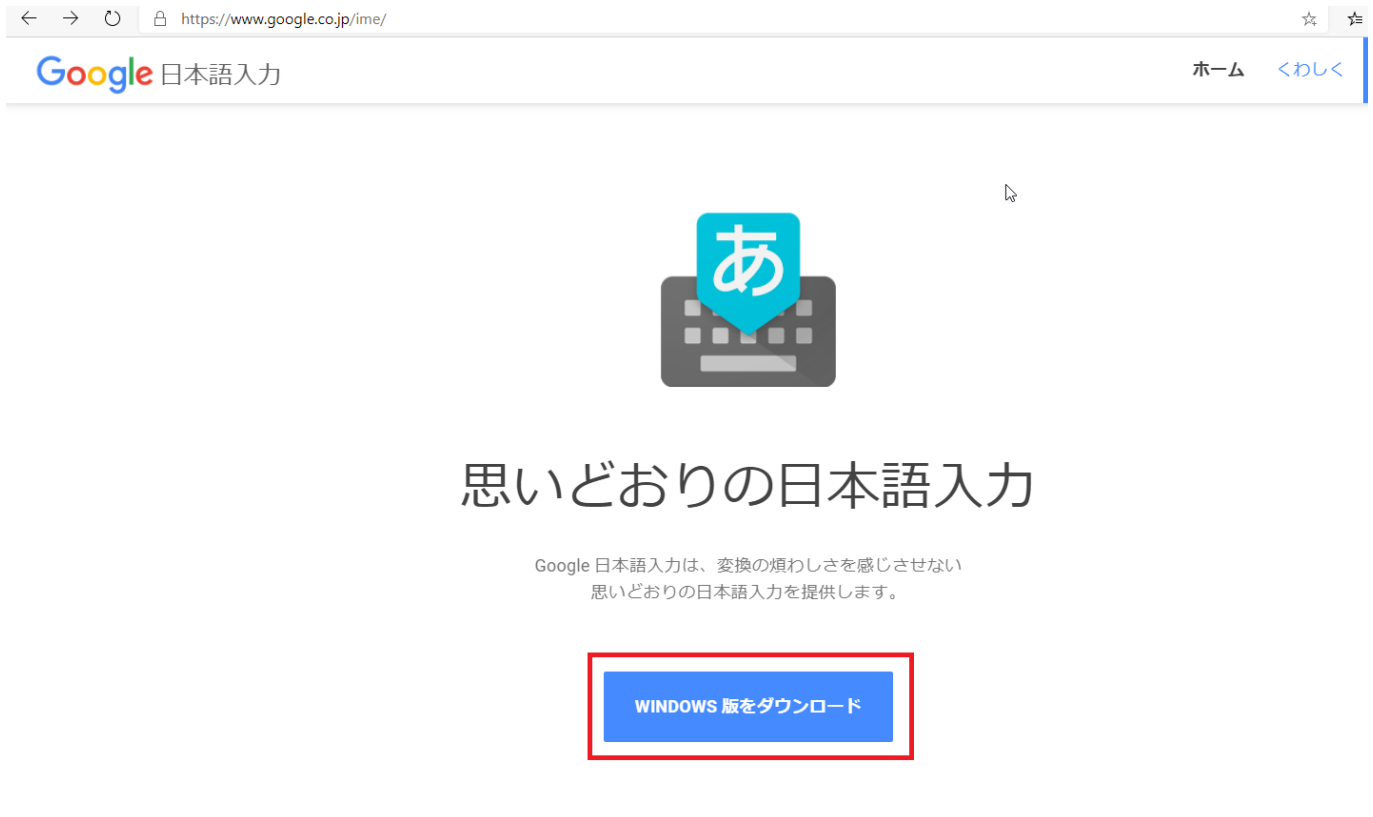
https://www.google.co.jp/ime/

Google 日本語入力

ホーム くわしく

あ

思いどおりの日本語入力

Google 日本語入力は、変換の煩わしさを感じさせない
思いどおりの日本語入力を提供します。

WINDOWS 版をダウンロード